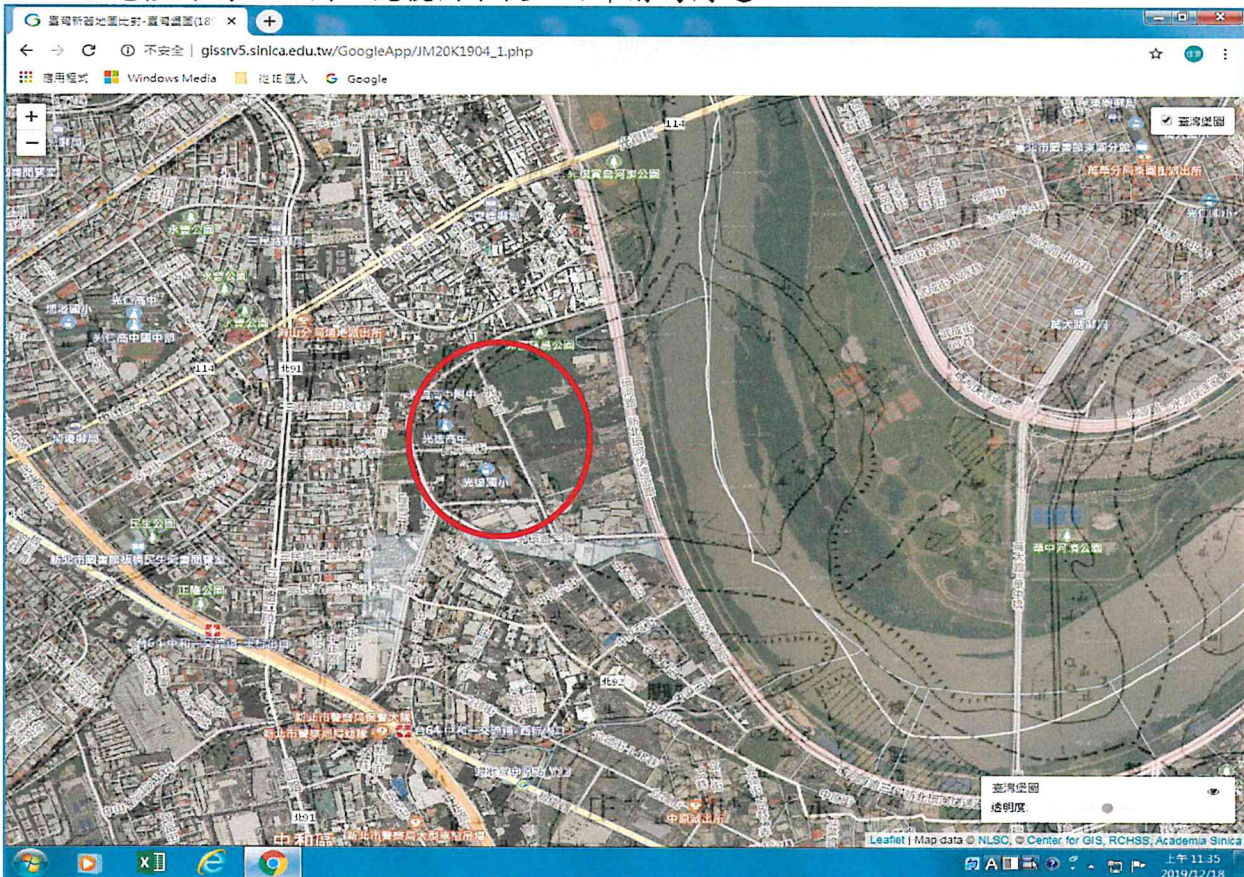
臺灣新舊地圖比對-臺灣堡圖(18

不安全 | gissrv5.sinica.edu.tw/GoogleApp/JM20K1904_1.php

應用程式 Windows Media 從 IE 匯入 Google

+
−

臺灣堡圖

114
光復貨島河濱公園
永豐公園
光復高中
光復高中國中部
114
北91
光復國中附中
光復高中
光復國小
民生公園
新北市觀音館板橋民生分館閱覽室
正隆公園
北62
新北市警察局保安大隊
新北市警察局交通隊
中和區
中和分駐所
華中河濱公園
萬大國中
臺北市萬華區分館
萬華分局
光仁小學

臺灣堡圖
透明度:

Leaflet | Map data © NLSC, © Center for GIS, RCHSS, Academia Sinica

上午 11:35
2019/12/18